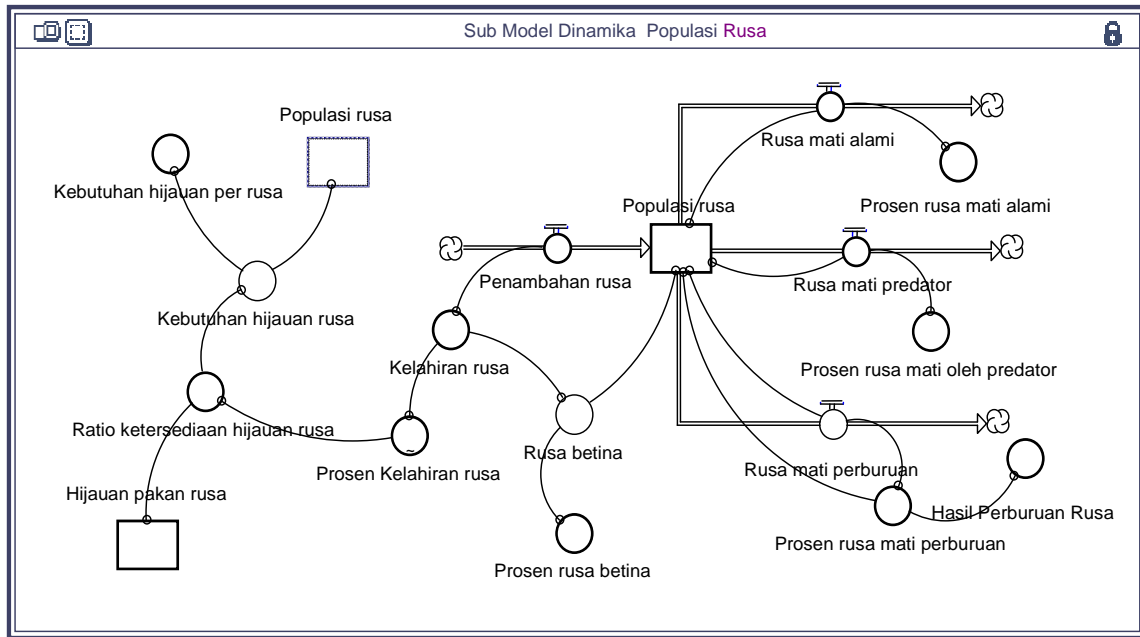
Sub Model Dinamika Populasi Rusa

Populasi rusa

Kebutuhan hijauan per rusa

Kebutuhan hijauan rusa

Ratio ketersediaan hijauan rusa

Hijauan pakan rusa

Prosen Kelahiran rusa

Kelahiran rusa

Penambahan rusa

Populasi rusa

Rusa mati alami

Prosen rusa mati alami

Rusa mati predator

Prosen rusa mati oleh predator

Rusa betina

Prosen rusa betina

Rusa mati perburuan

Hasil Perburuan Rusa

Prosen rusa mati perburuan